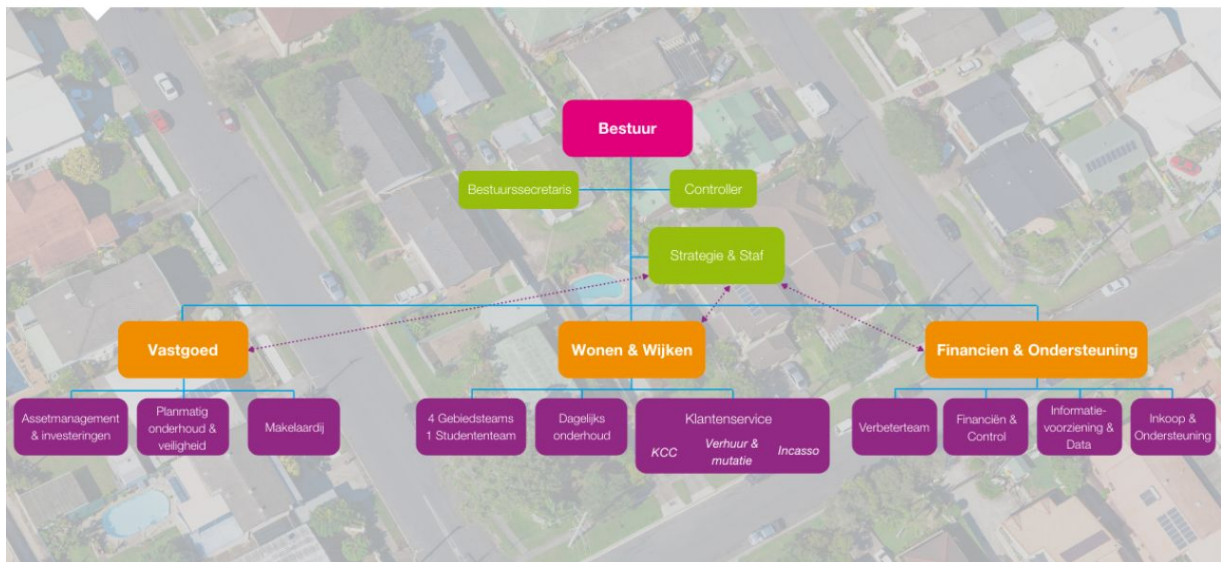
Bestuur

Bestuurssecretaris

Controller

Strategie & Staf

Vastgoed

Wonen & Wijken

Financien & Ondersteuning

Assetmanagement & investeringen

Planmatig onderhoud & veiligheid

Makelaardij

4 Gebiedsteams 1 Studententeam

Dagelijks onderhoud

Klantenservice

KCC

Verhuur & mutatie

Incasso

Verbeterteam

Financiën & Control

Informatievoorziening & Data

Inkoop & Ondersteuning